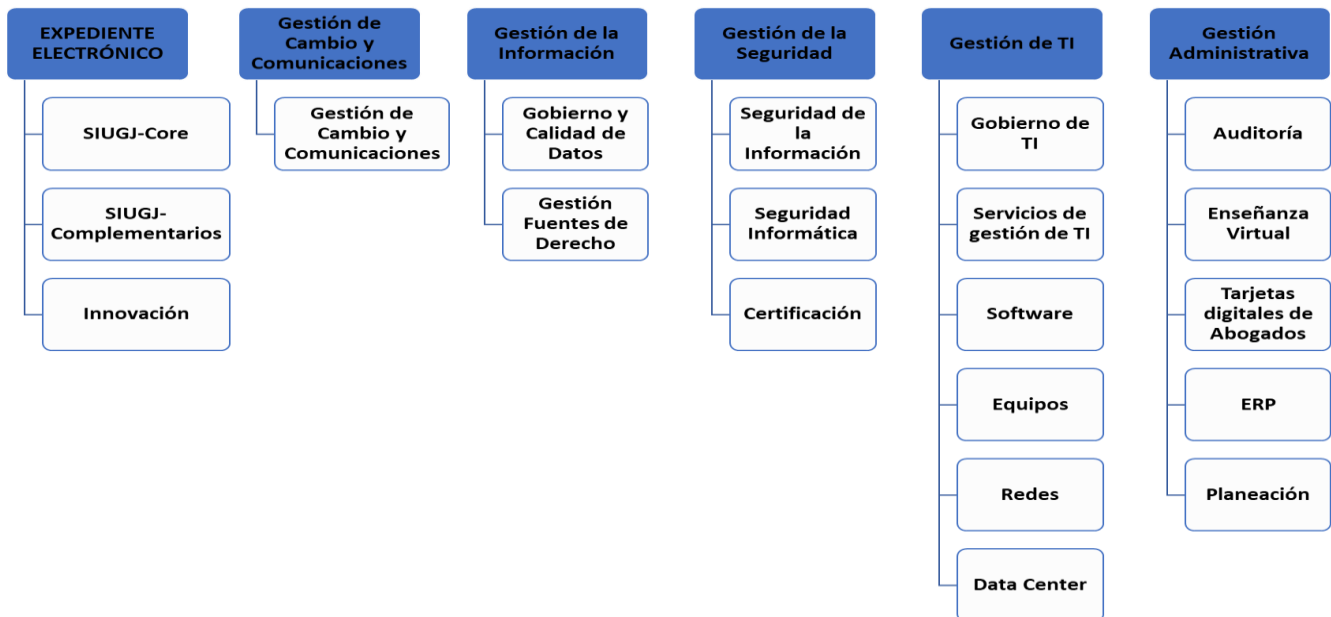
EXPEDIENTE ELECTRÓNICO

SIUGJ-Core

SIUGJ-Complementarios

Innovación

Gestión de Cambio y Comunicaciones

Gestión de Cambio y Comunicaciones

Gestión de la Información

Gobierno y Calidad de Datos

Gestión Fuentes de Derecho

Gestión de la Seguridad

Seguridad de la Información

Seguridad Informática

Certificación

Gestión de TI

Gobierno de TI

Servicios de gestión de TI

Software

Equipos

Redes

Data Center

Gestión Administrativa

Auditoría

Enseñanza Virtual

Tarjetas digitales de Abogados

ERP

Planeación